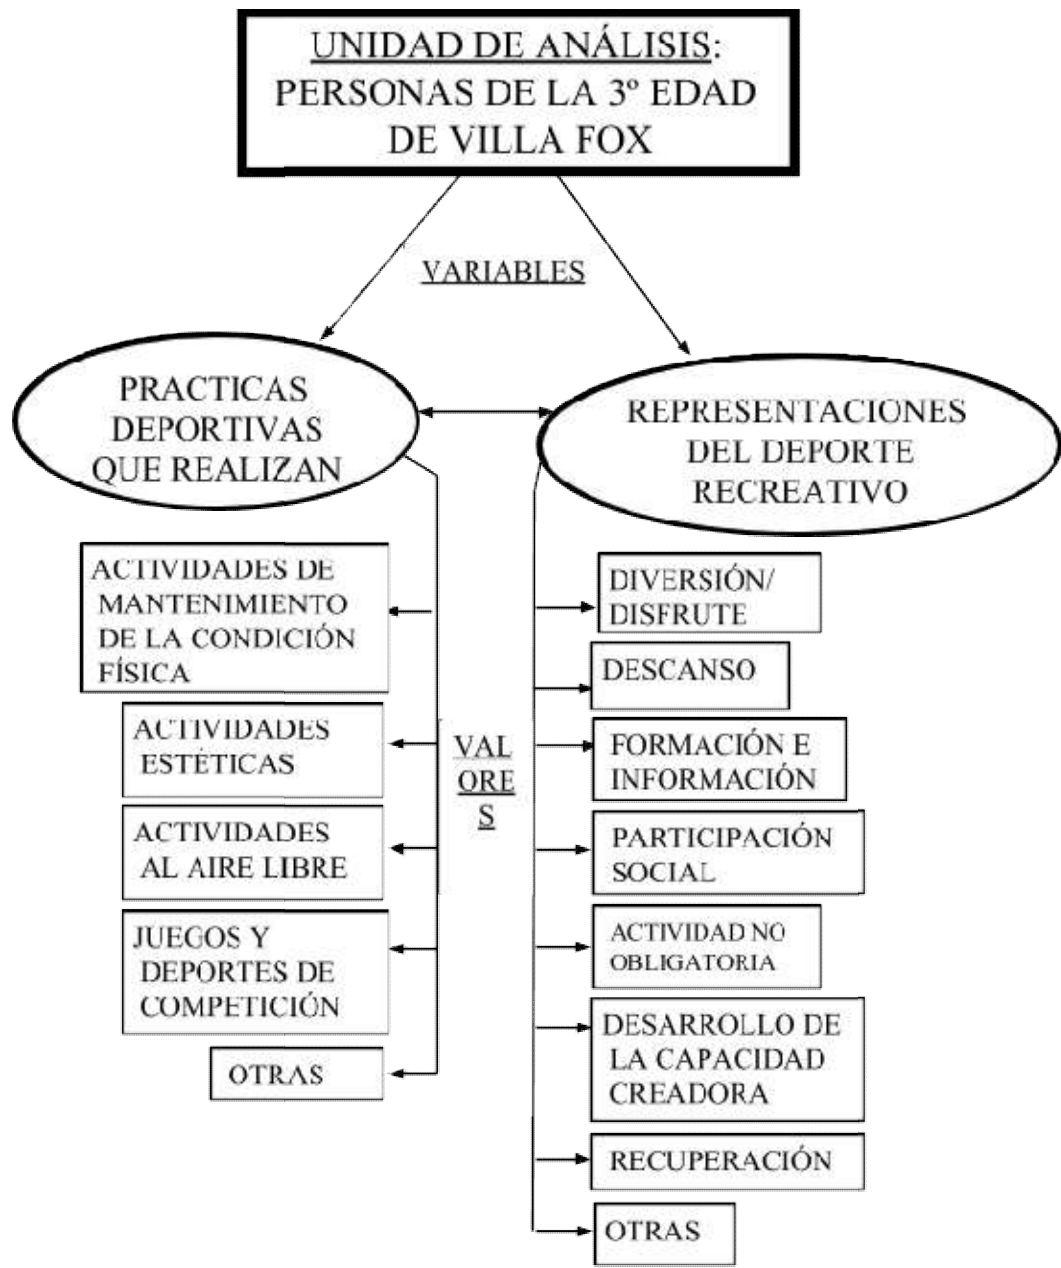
UNIDAD DE ANÁLISIS:
PERSONAS DE LA 3º EDAD
DE VILLA FOX

VARIABLES

PRACTICAS
DEPORTIVAS
QUE REALIZAN

REPRESENTACIONES
DEL DEPORTE
RECREATIVO

ACTIVIDADES DE MANTENIMIENTO DE LA CONDICIÓN FÍSICA

ACTIVIDADES ESTÉTICAS

ACTIVIDADES AL AIRE LIBRE

JUEGOS Y DEPORTES DE COMPETICIÓN

OTRAS

VAL
ORE
S

DIVERSIÓN/ DISFRUTE

DESCANSO

FORMACIÓN E INFORMACIÓN

PARTICIPACIÓN SOCIAL

ACTIVIDAD NO OBLIGATORIA

DESARROLLO DE LA CAPACIDAD CREADORA

RECUPERACIÓN

OTRAS